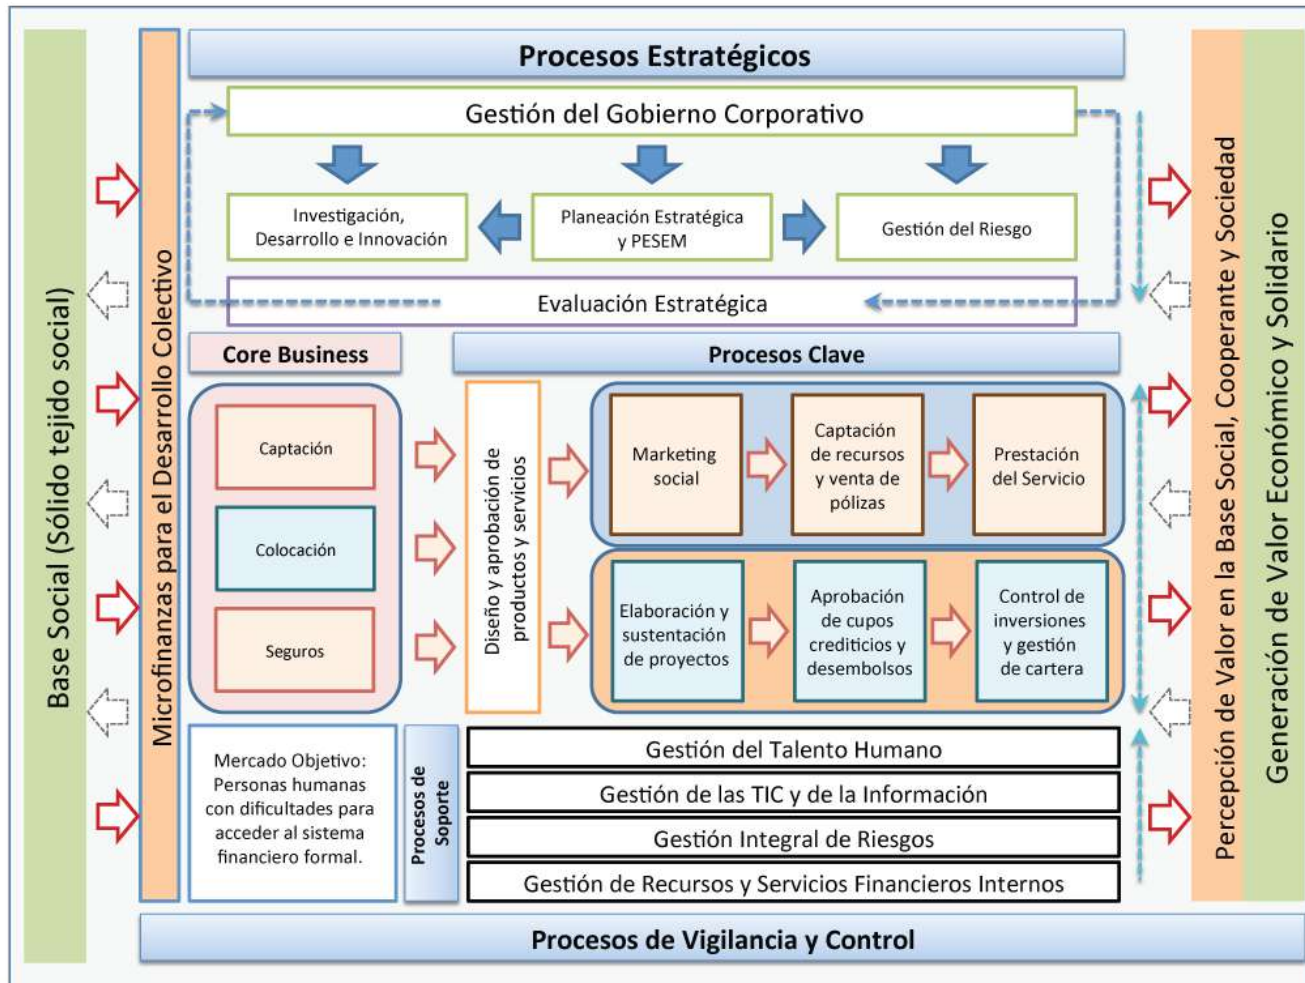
Base Social (Sólido tejido social)

Microfinanzas para el Desarrollo Colectivo

Procesos Estratégicos

Gestión del Gobierno Corporativo

Investigación, Desarrollo e Innovación

Planeación Estratégica y PESEM

Gestión del Riesgo

Evaluación Estratégica

Core Business

Procesos Clave

Captación

Colocación

Seguros

Diseño y aprobación de productos y servicios

Marketing social

Captación de recursos y venta de pólizas

Prestación del Servicio

Elaboración y sustentación de proyectos

Aprobación de cupos crediticios y desembolsos

Control de inversiones y gestión de cartera

Mercado Objetivo: Personas humanas con dificultades para acceder al sistema financiero formal.

Procesos de Soporte

Gestión del Talento Humano

Gestión de las TIC y de la Información

Gestión Integral de Riesgos

Gestión de Recursos y Servicios Financieros Internos

Procesos de Vigilancia y Control

Percepción de Valor en la Base Social, Cooperante y Sociedad

Generación de Valor Económico y Solidario